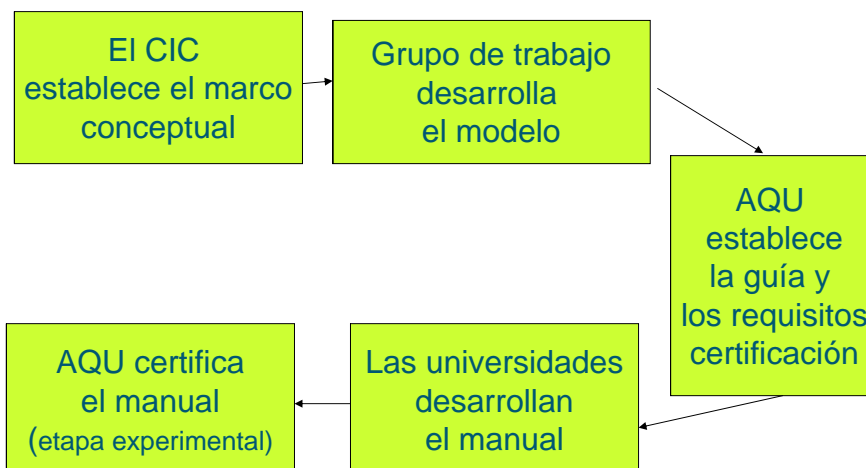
El CIC establece el marco conceptual

Grupo de trabajo desarrolla el modelo

AQU establece la guía y los requisitos certificación

Las universidades desarrollan el manual

AQU certifica el manual (etapa experimental)